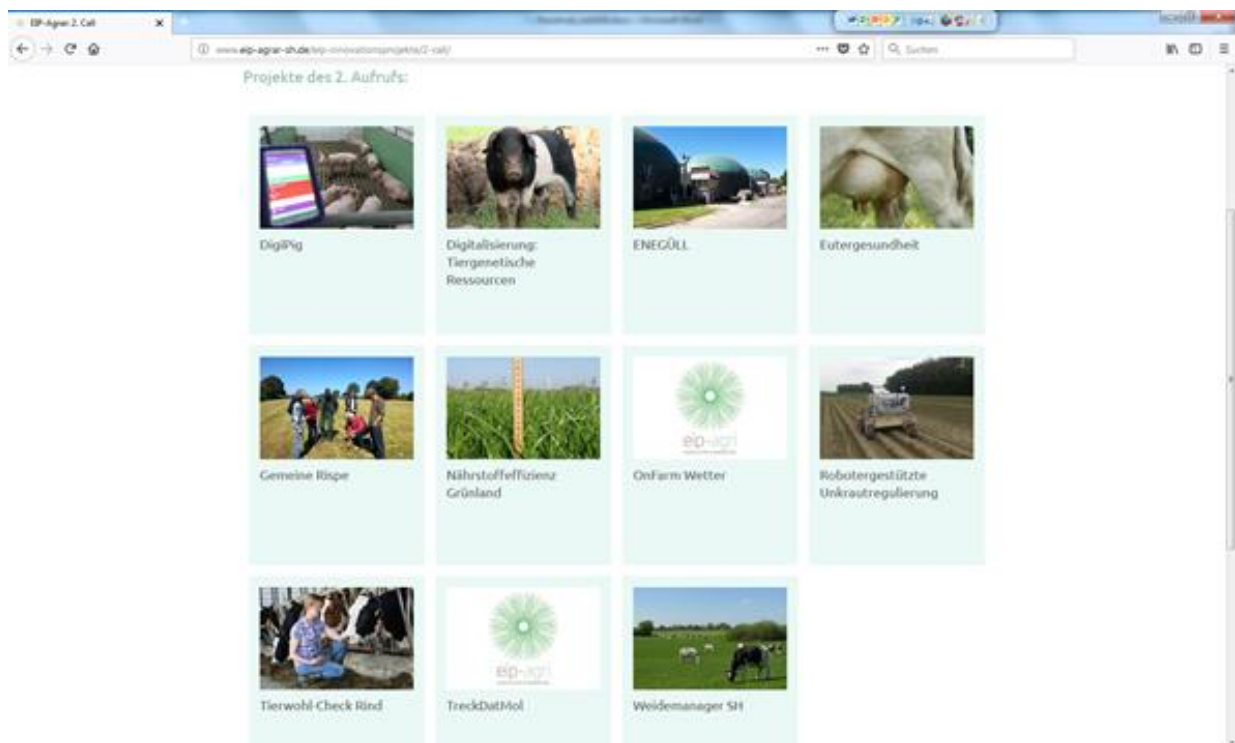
EIP-Agrar 2. Call

www.eip-agrar-sh.de/eip-innovationsprojekte/2-call/

Suchen

Projekte des 2. Aufrufs:

DigiPig

Digitalisierung: Tiergenetische Ressourcen

ENEGÜLL

Eutergesundheit

Gemeine Rispe

Nährstoffeffizienz Grünland

eip-agri

OnFarm Wetter

Robotergestützte Unkrautregulierung

Tierwohl-Check Rind

eip-agri

TreckDatMol

Weidemanager SH